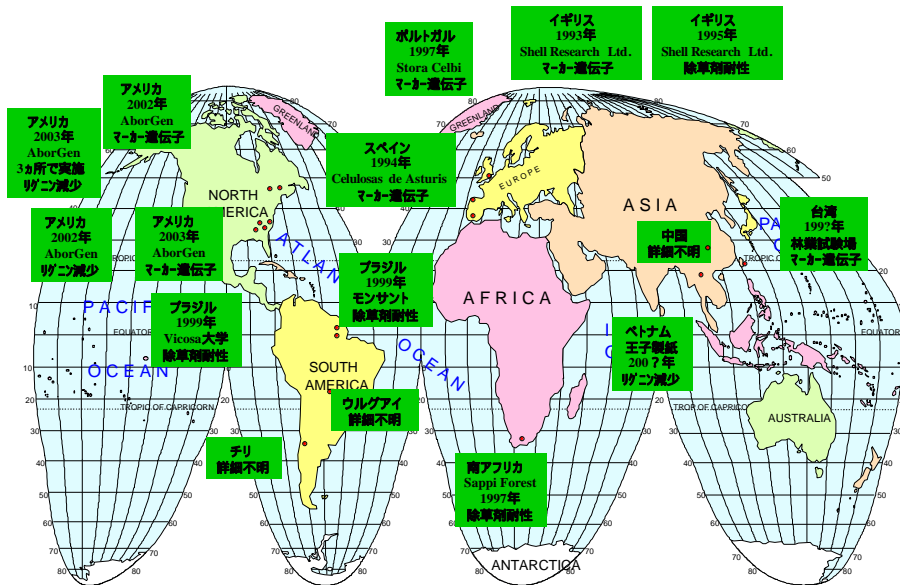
ポルトガル
1997年
Stora Celbi
マーカー遺伝子

イギリス
1993年
Shell Research Ltd.
マーカー遺伝子

イギリス
1995年
Shell Research Ltd.
除草剤耐性

アメリカ
2002年
AborGen
マーカー遺伝子

アメリカ
2003年
AborGen
3ヵ所で実施
リグニン減少

スペイン
1994年
Celulosas de Asturis
マーカー遺伝子

台湾
1997年
林業試験場
マーカー遺伝子

アメリカ
2002年
AborGen
リグニン減少

アメリカ
2003年
AborGen
マーカー遺伝子

中国
詳細不明

ブラジル
1999年
モンサント
除草剤耐性

ブラジル
1999年
Vicosa大学
除草剤耐性

ベトナム
王子製紙
200？年
リグニン減少

ウルグアイ
詳細不明

チリ
詳細不明

南アフリカ
Sappi Forest
1997年
除草剤耐性

GREENLAND
GREENLAND
NORTH AMERICA
EUROPE
ASIA
AFRICA
SOUTH AMERICA
AUSTRALIA
ANTARCTICA
ATLANTIC OCEAN
PACIFIC OCEAN
PA
IN
TROPIC
EQUATOR
TROPIC OF CAPRICORN
TROP OF CAPRICORN
80
80
60
60
50
50
40
40
30
30
20
20
10
10
0
0
10
10
20
20
30
40
50
60
80
80